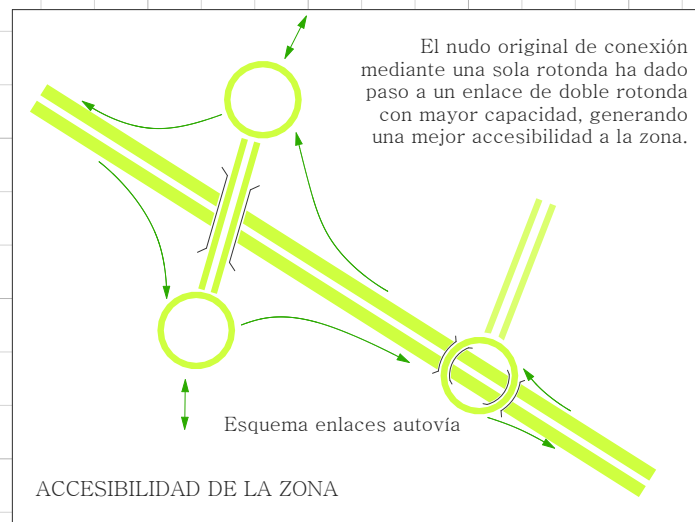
El nudo original de conexión mediante una sola rotonda ha dado paso a un enlace de doble rotonda con mayor capacidad, generando una mejor accesibilidad a la zona.

Esquema enlaces autovía

ACCESIBILIDAD DE LA ZONA